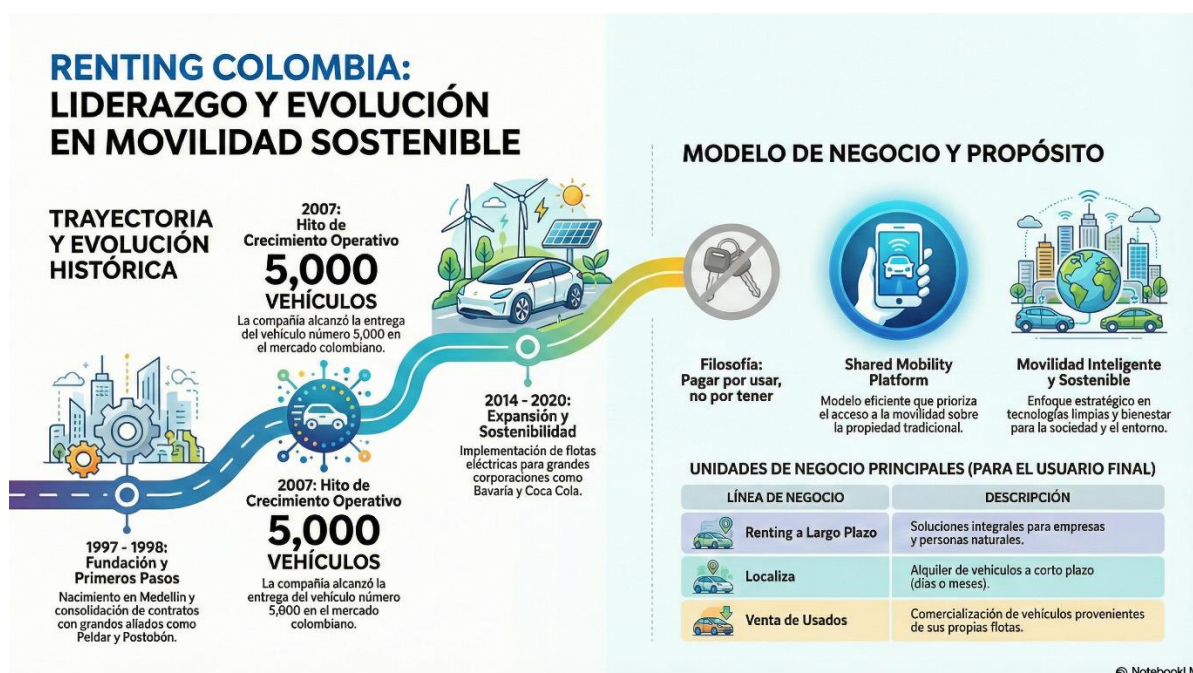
RENTING COLOMBIA:
LIDERAZGO Y EVOLUCIÓN EN MOVILIDAD SOSTENIBLE

TRAYECTORIA Y EVOLUCIÓN HISTÓRICA

2007: Hito de Crecimiento Operativo
5,000 VEHÍCULOS
La compañía alcanzó la entrega del vehículo número 5,000 en el mercado colombiano.

2014 - 2020: Expansión y Sostenibilidad
Implementación de flotas eléctricas para grandes corporaciones como Bavaria y Coca Cola.

1997 - 1998: Fundación y Primeros Pasos
Nacimiento en Medellín y consolidación de contratos con grandes aliados como Peldar y Postobón.

2007: Hito de Crecimiento Operativo
5,000 VEHÍCULOS
La compañía alcanzó la entrega del vehículo número 5,000 en el mercado colombiano.

MODELO DE NEGOCIO Y PROPÓSITO

Filosofía: Pagar por usar, no por tener

Shared Mobility Platform
Modelo eficiente que prioriza el acceso a la movilidad sobre la propiedad tradicional.

Movilidad Inteligente y Sostenible
Enfoque estratégico en tecnologías limpias y bienestar para la sociedad y el entorno.

UNIDADES DE NEGOCIO PRINCIPALES (PARA EL USUARIO FINAL)

| LÍNEA DE NEGOCIO | DESCRIPCIÓN |
|---|---|
| Renting a Largo Plazo | Soluciones integrales para empresas y personas naturales. |
| Localiza | Alquiler de vehículos a corto plazo (días o meses). |
| Venta de Usados | Comercialización de vehículos provenientes de sus propias flotas. |

NotebookLM